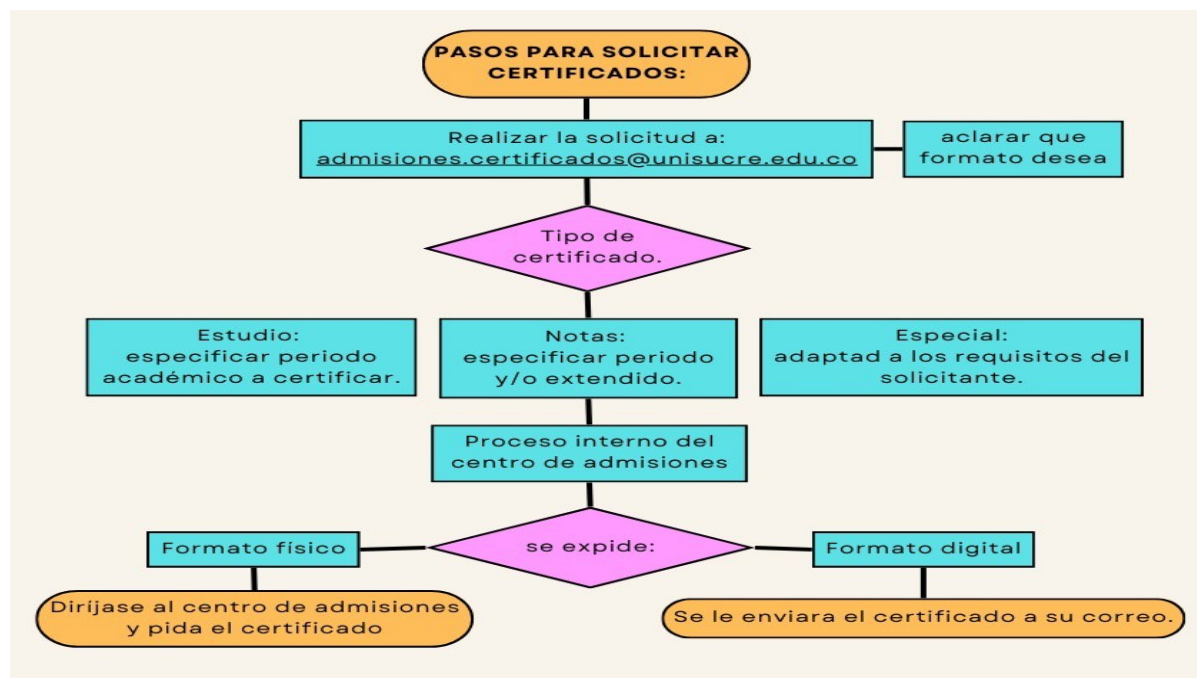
PASOS PARA SOLICITAR CERTIFICADOS:

Realizar la solicitud a: admisiones.certificados@unisucre.edu.co

aclarar que formato desea

Tipo de certificado.

Estudio: especificar periodo académico a certificar.

Notas: especificar periodo y/o extendido.

Especial: adaptad a los requisitos del solicitante.

Proceso interno del centro de admisiones

Formato físico

se expide:

Formato digital

Dirijase al centro de admisiones y pida el certificado

Se le enviara el certificado a su correo.